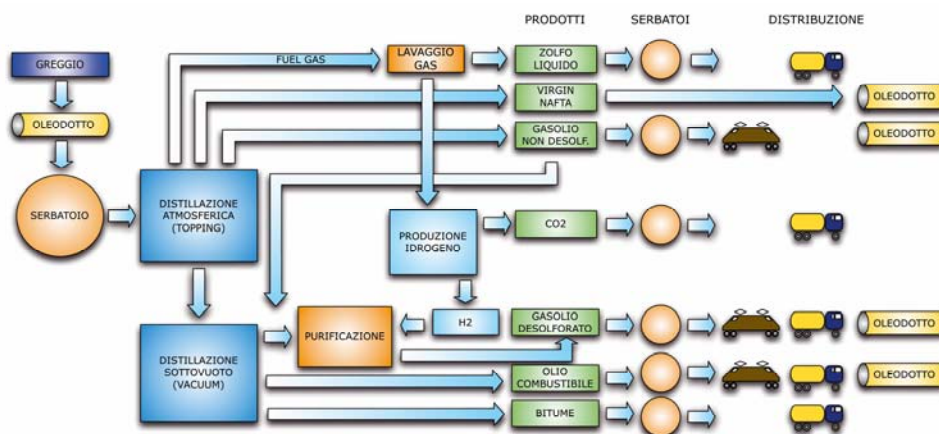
PRODOTTI

SERBATOI

DISTRIBUZIONE

GREGGIO

OLEODOTTO

SERBATOIO

FUEL GAS

LAVAGGIO GAS

ZOLFO LIQUIDO

VIRGIN NAFTA

OLEODOTTO

GASOLIO NON DESOLF.

OLEODOTTO

DISTILLAZIONE ATMOSFERICA (TOPPING)

PRODUZIONE IDROGENO

CO2

H2

PURIFICAZIONE

GASOLIO DESOLFORATO

OLEODOTTO

DISTILLAZIONE SOTTOVUOTO (VACUUM)

OLIO COMBUSTIBILE

OLEODOTTO

BITUME